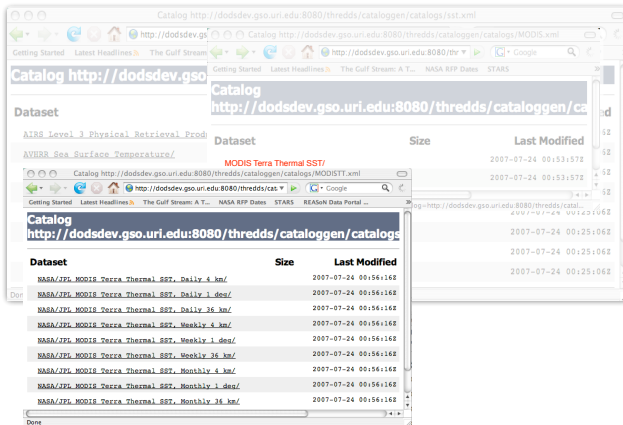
Catalog http://dodsdev.gso.uri.edu:8080/thredds/cataloggen/catalogs/sst.xml

http://dodsdev.gso

Getting Started Latest Headlines The Gulf Stream: A T...

Catalog http://dodsdev.gso

Dataset

AIRS Level 3 Physical Retrieval Prod

AVHRR Sea Surface Temperature/

Catalog http://dodsdev.gso.uri.edu:8080/thredds/cataloggen/catalogs/MODIS.xml

http://dodsdev.gso.uri.edu:8080/thr

Google

Getting Started Latest Headlines The Gulf Stream: A T... NASA RFP Dates STARS

Catalog http://dodsdev.gso.uri.edu:8080/thredds/cataloggen/ca

| Dataset | Size | Last Modified |
|---|---|---|
| MODIS Terra Thermal SST/ | | 2007-07-24 00:53:57Z |
| | | 2007-07-24 00:53:57Z |
| | | 2007-07-24 00:25:06Z |
| | | 2007-07-24 00:25:06Z |
| | | 2007-07-24 00:25:06Z |
| | | 2007-07-24 00:25:06Z |

log=http://dodsdev.gso.uri.edu:8080/thredds/catal...

Catalog http://dodsdev.gso.uri.edu:8080/thredds/cataloggen/catalogs/MODISTT.xml

http://dodsdev.gso.uri.edu:8080/thredds/cat

Google

Getting Started Latest Headlines The Gulf Stream: A T... NASA RFP Dates STARS REASoN Data Portal ...

Catalog http://dodsdev.gso.uri.edu:8080/thredds/cataloggen/catalogs

| Dataset | Size | Last Modified |
|---|---|---|
| NASA/JPL MODIS Terra Thermal SST, Daily 4 km/ | | 2007-07-24 00:56:16Z |
| NASA/JPL MODIS Terra Thermal SST, Daily 1 deg/ | | 2007-07-24 00:56:16Z |
| NASA/JPL MODIS Terra Thermal SST, Daily 36 km/ | | 2007-07-24 00:56:16Z |
| NASA/JPL MODIS Terra Thermal SST, Weekly 4 km/ | | 2007-07-24 00:56:16Z |
| NASA/JPL MODIS Terra Thermal SST, Weekly 1 deg/ | | 2007-07-24 00:56:16Z |
| NASA/JPL MODIS Terra Thermal SST, Weekly 36 km/ | | 2007-07-24 00:56:16Z |
| NASA/JPL MODIS Terra Thermal SST, Monthly 4 km/ | | 2007-07-24 00:56:16Z |
| NASA/JPL MODIS Terra Thermal SST, Monthly 1 deg/ | | 2007-07-24 00:56:16Z |
| NASA/JPL MODIS Terra Thermal SST, Monthly 36 km/ | | 2007-07-24 00:56:16Z |

Done

Don